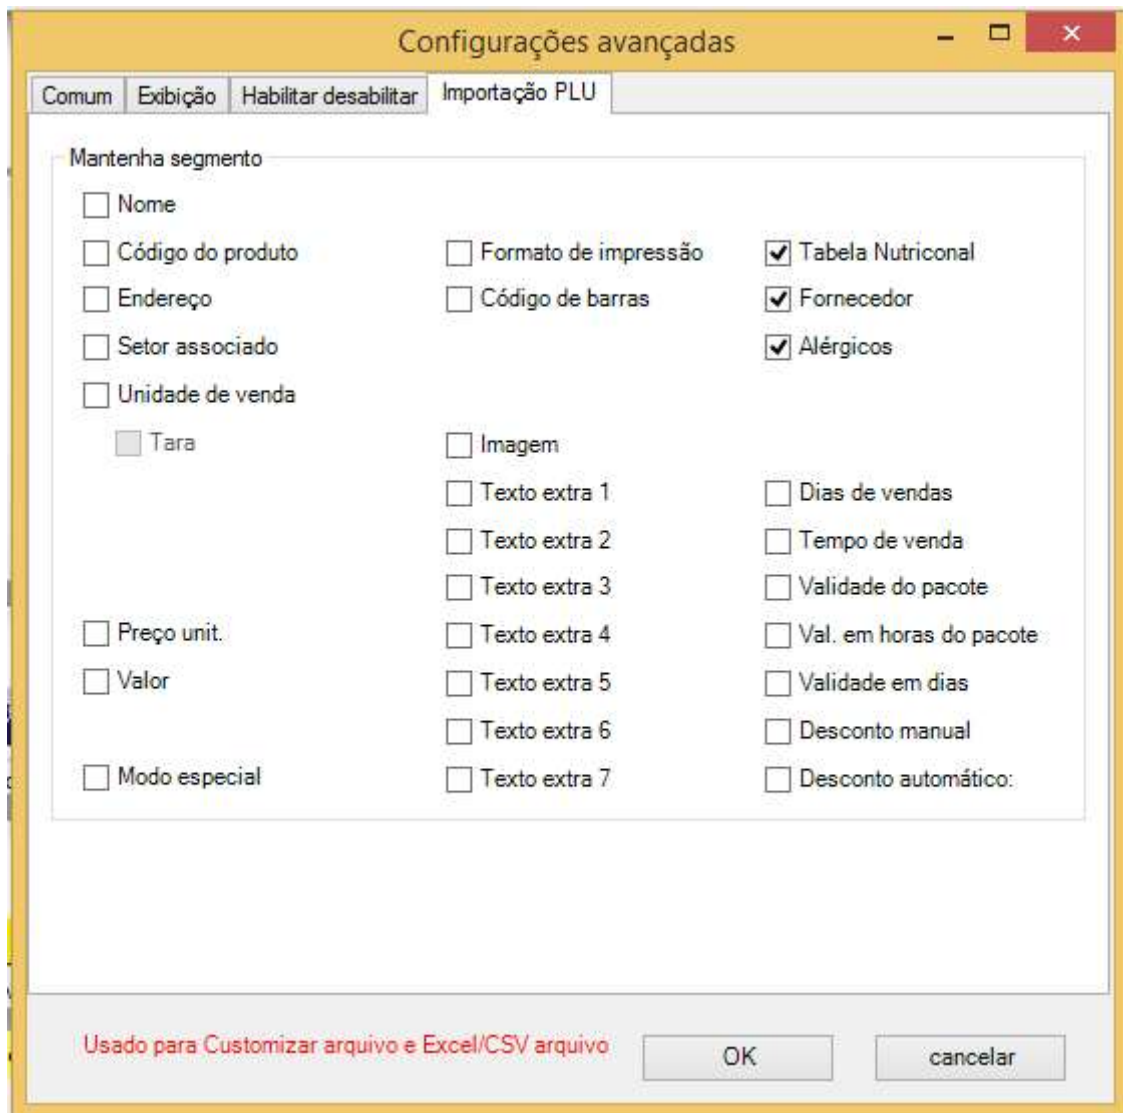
Configurações avançadas

Comum | Exibição | Habilitar desabilitar | Importação PLU

Mantenha segmento

Nome

Código do produto
Formato de impressão
Tabela Nutriconal

Endereço
Código de barras
Fornecedor

Setor associado
Alérgicos

Unidade de venda

Tara
Imagem

Texto extra 1
Dias de vendas

Texto extra 2
Tempo de venda

Texto extra 3
Validade do pacote

Preço unit.
Texto extra 4
Val. em horas do pacote

Valor
Texto extra 5
Validade em dias

Texto extra 6
Desconto manual

Modo especial
Texto extra 7
Desconto automático:

Usado para Customizar arquivo e Excel/CSV arquivo

OK

cancelar